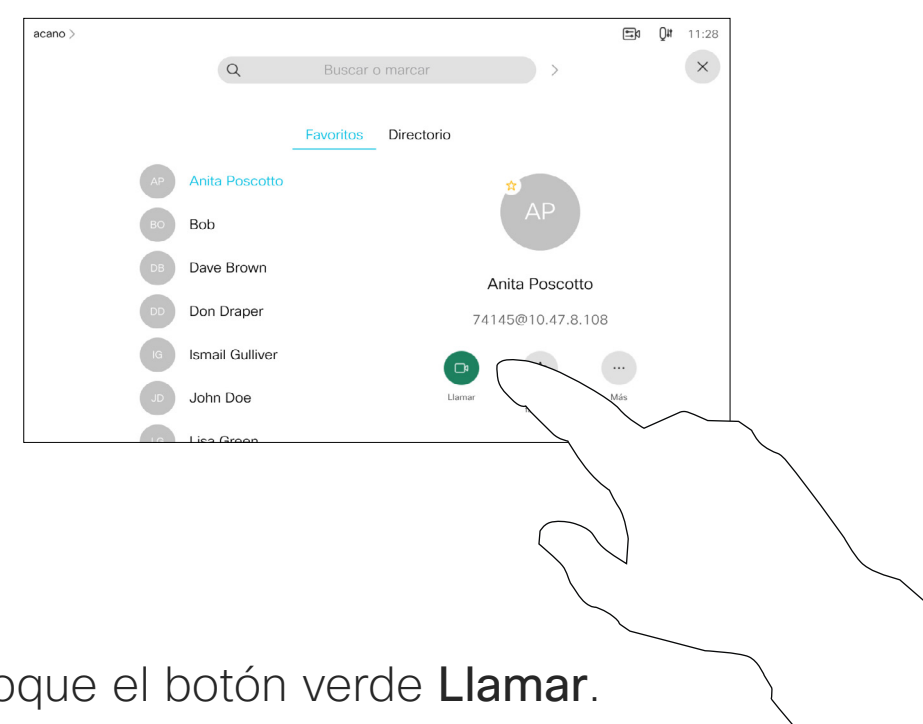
acano >

11:28

Buscar o marcar

Favoritos Directorio

AP Anita Poscotto

BO Bob

DB Dave Brown

DD Don Draper

IG Ismail Gulliver

JD John Doe

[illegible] Lisa Green

AP

Anita Poscotto

74145@10.47.8.108

Llamar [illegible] Más

oque el botón verde **Llamar**.